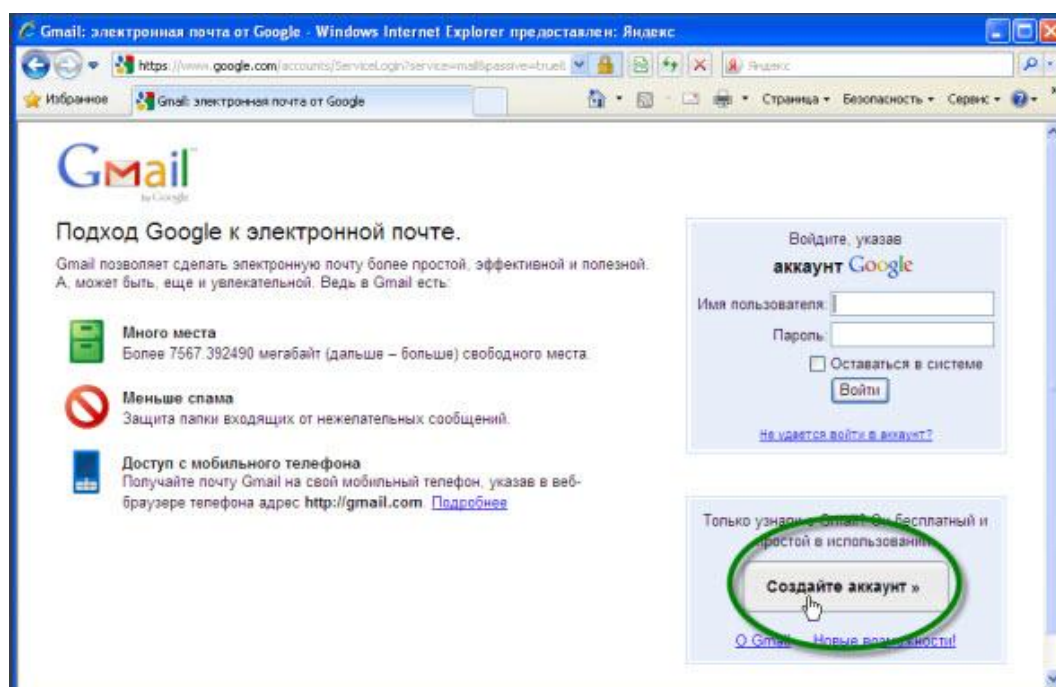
Gmail: электронная почта от Google - Windows Internet Explorer предоставлен: Яндекс

https://www.google.com/accounts/ServiceLogin?service=mail&passive=true&

Яндекс

Избранное

Gmail: электронная почта от Google

Страница ▾ Безопасность ▾ Сервис ▾

Gmail by Google

Подход Google к электронной почте.

Gmail позволяет сделать электронную почту более простой, эффективной и полезной. А, может быть, еще и увлекательной. Ведь в Gmail есть:

Много места
Более 7567.392490 мегабайт (дальше – больше) свободного места.

Меньше спама
Защита папки входящих от нежелательных сообщений.

Доступ с мобильного телефона
Получайте почту Gmail на свой мобильный телефон, указав в веб-браузере телефона адрес http://gmail.com. Подробнее

Войдите, указав аккаунт Google

Имя пользователя:

Пароль:

Оставаться в системе

Войти

Не удается войти в аккаунт?

Только узнали о Gmail? Он бесплатный и простой в использовании.

Создайте аккаунт »

О Gmail Новые возможности!